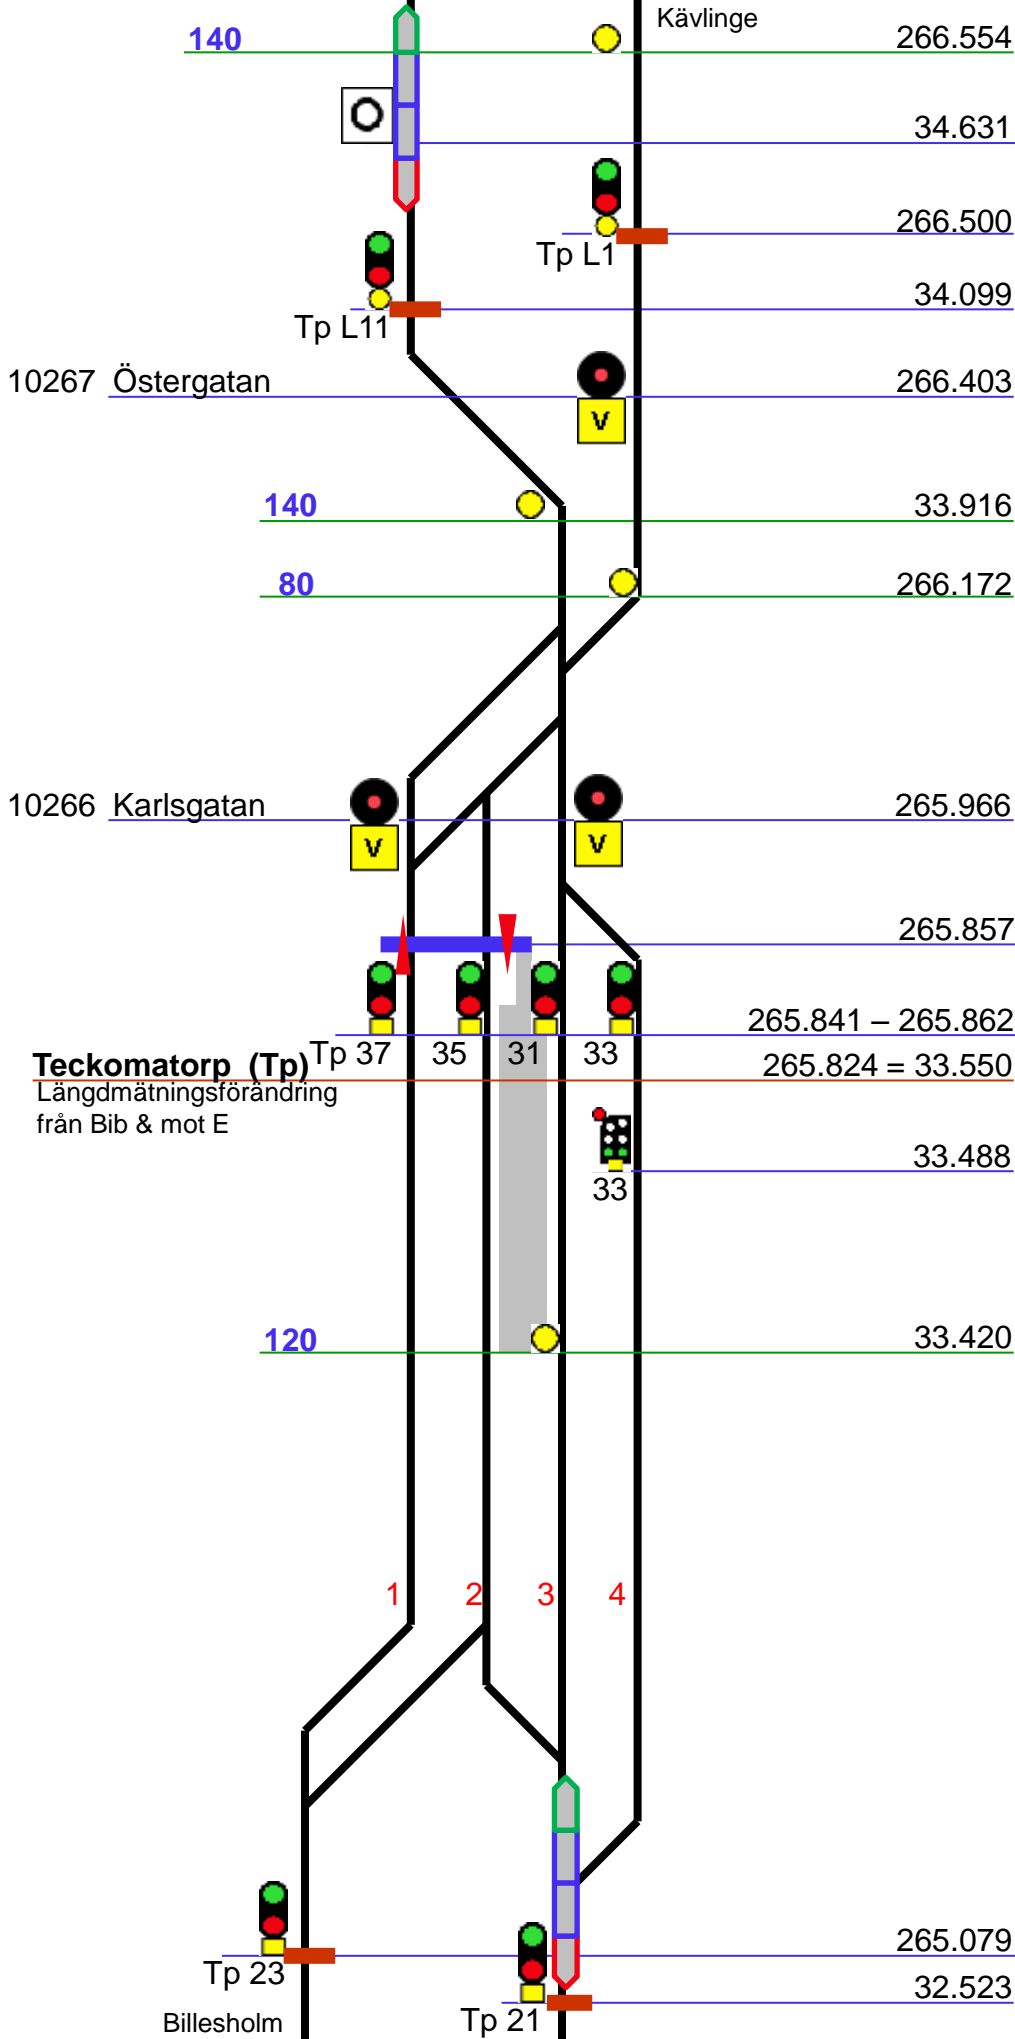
140
Kävlinge
266.554
34.631
266.500
Tp L1
34.099
Tp L11
10267 Östergatan
266.403
V
140
33.916
80
266.172
10266 Karlsgatan
V
V
265.966
265.857
265.841 – 265.862
Tp 37
35
31
33
Teckomatorp (Tp)
265.824 = 33.550
Längdmätningsförändring från Bib & mot E
33.488
33
120
33.420
1
2
3
4
265.079
Tp 23
32.523
Billesholm
Tp 21